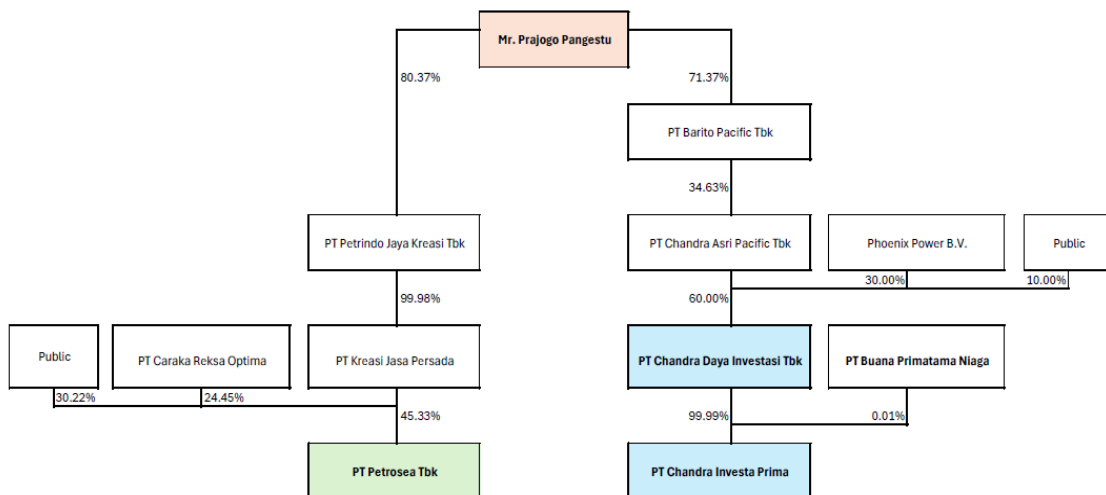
Mr. Prajogo Pangestu

80.37%

71.37%

PT Barito Pacific Tbk

34.63%

PT Petrindo Jaya Kreasi Tbk

PT Chandra Asri Pacific Tbk

Phoenix Power B.V.

Public

30.00%

10.00%

99.98%

60.00%

Public

PT Caraka Reksa Optima

PT Kreasi Jasa Persada

PT Chandra Daya Investasi Tbk

PT Buana Primatama Niaga

30.22%

24.45%

45.33%

99.99%

0.01%

PT Petrosea Tbk

PT Chandra Investa Prima